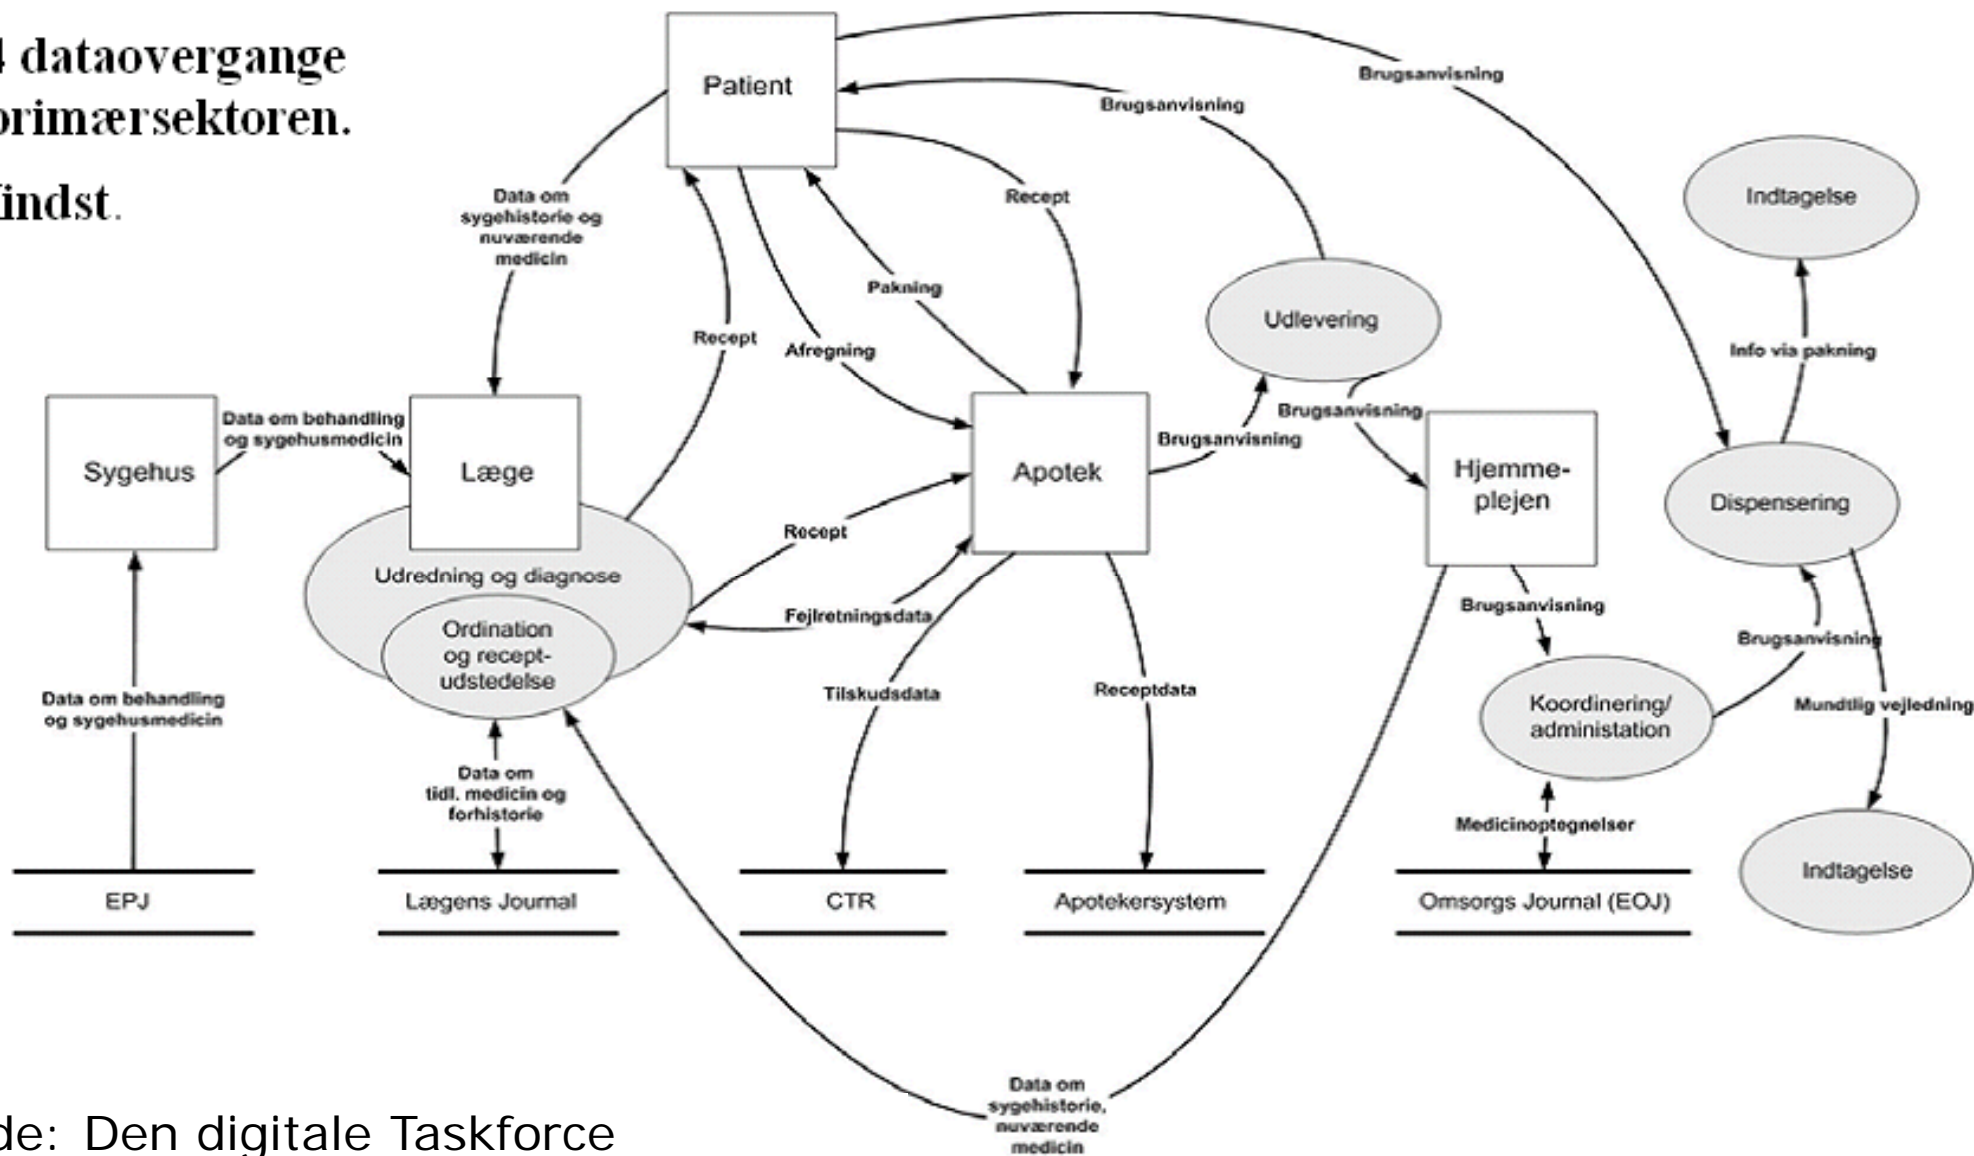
4 dataovergange
primærsektoren.
findst.

Patient

Brugsanvisning

Brugsanvisning

Data om sygehistorie og nuværende medicin

Recept

Indtagelse

Pakning

Udlevering

Recept

Afregning

Info via pakning

Sygehus

Data om behandling og sygehusmedicin

Læge

Apotek

Brugsanvisning

Brugsanvisning

Hjemmeplejen

Dispensering

Recept

Udredning og diagnose

Ordination og receptudstedelse

Fejlretningsdata

Brugsanvisning

Brugsanvisning

Data om behandling og sygehusmedicin

Tilskudsdata

Receptdata

Koordinering/ administation

Mundtlig vejledning

Data om tidl. medicin og forhistorie

Medicinoptegnelser

Indtagelse

EPJ

Lægens Journal

CTR

Apotekersystem

Omsorgs Journal (EOJ)

Data om sygehistorie, nuværende medicin

de: Den digitale Taskforce